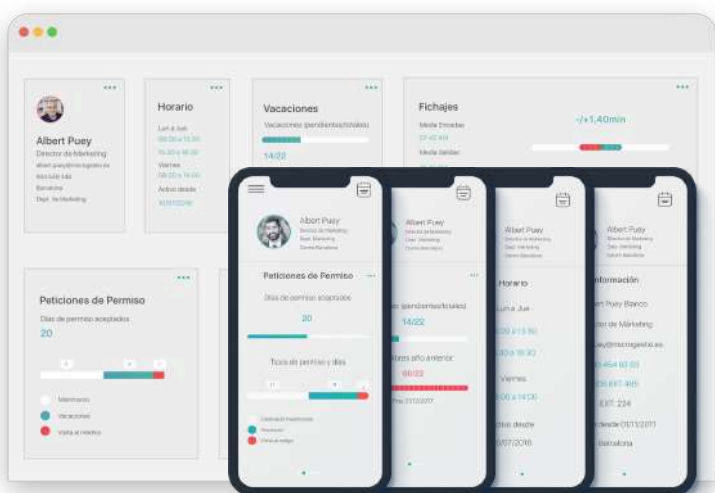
Albert Puey
Director de Marketing
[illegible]
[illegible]
Barcelona
Dept. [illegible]

Horario
Lun a Jue
08:00 a 13:30
15:30 a 18:30
Viernes
08:00 a 14:00
Activo desde
10/07/2016

Vacaciones
Vacaciones (pendientes/totales)
14/22

Fichajes
Media Entradas
Media Salidas
-/+1,40min

Peticiones de Permiso
Días de permiso aceptados
20
Matrimonio
Vacaciones
Visita al médico

Albert Puey
Director de Marketing
Dept. Marketing
Centro Barcelona

Peticiones de Permiso
Días de permiso aceptados
20
Tipos de permiso y días

Albert Puey
(pendientes/totales)
14/22
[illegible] año anterior
00/22

Albert Puey
Horario
Lun a Jue
08:00 a 13:30
15:30 a 18:30
Viernes
08:00 a 14:00
Activo desde
10/07/2016

Albert Puey
Información
Albert Puey Blanco
Director de Marketing
apuey@microgestio.es
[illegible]
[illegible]
EXT. 224
desde 01/11/2011
Barcelona